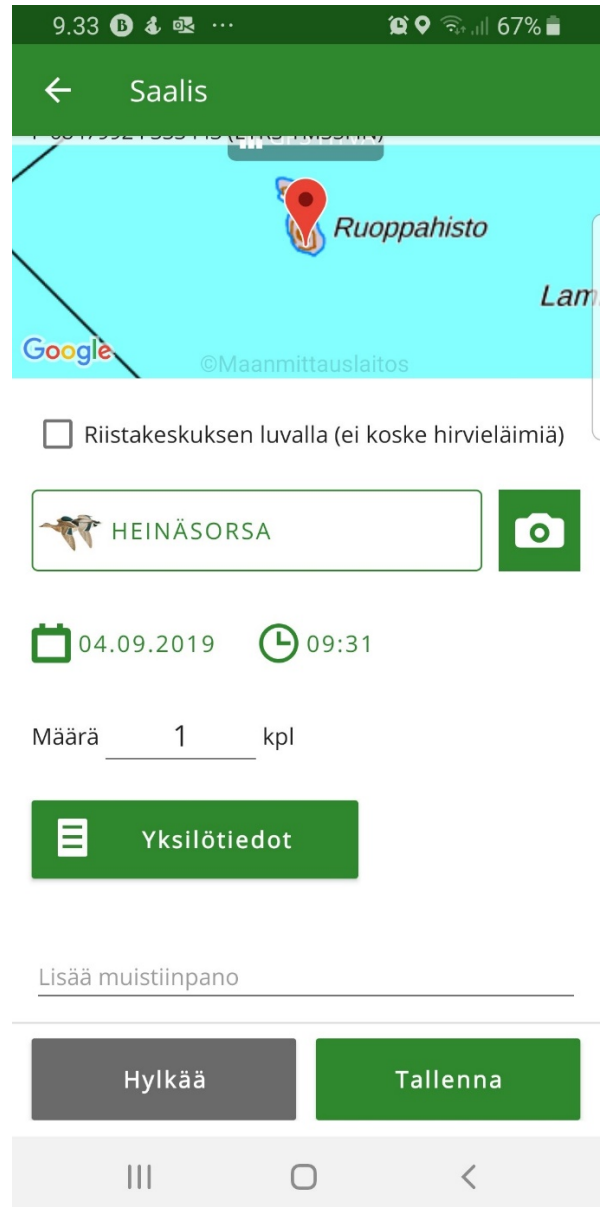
9.33 67%

Saalis

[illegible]

Ruoppahisto

Lam

Google ©Maanmittauslaitos

Riistakeskuksen luvalla (ei koske hirvieläimiä)

HEINÄSORSA

04.09.2019 09:31

Määrä 1 kpl

Yksilötiedot

Lisää muistiinpano

Hylkää Tallenna